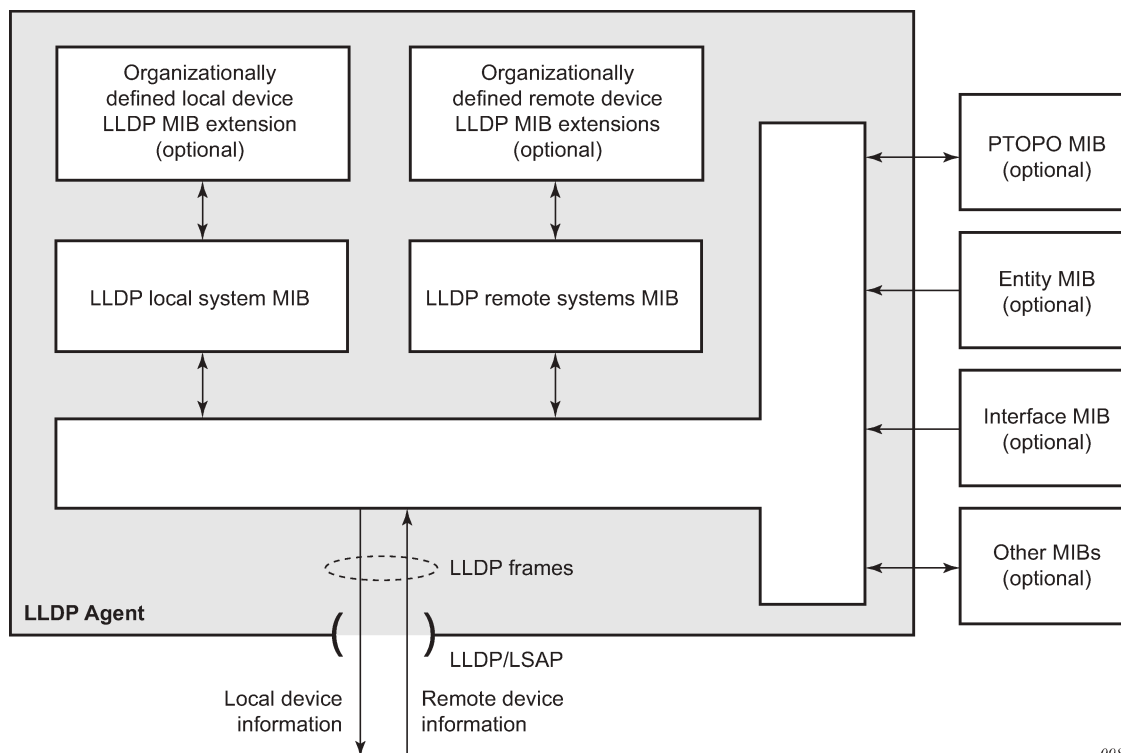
Organizationally defined local device LLDP MIB extension (optional)

Organizationally defined remote device LLDP MIB extensions (optional)

PTOPO MIB (optional)

LLDP local system MIB

LLDP remote systems MIB

Entity MIB (optional)

Interface MIB (optional)

Other MIBs (optional)

LLDP frames

LLDP Agent

LLDP/LSAP

Local device information

Remote device information

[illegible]